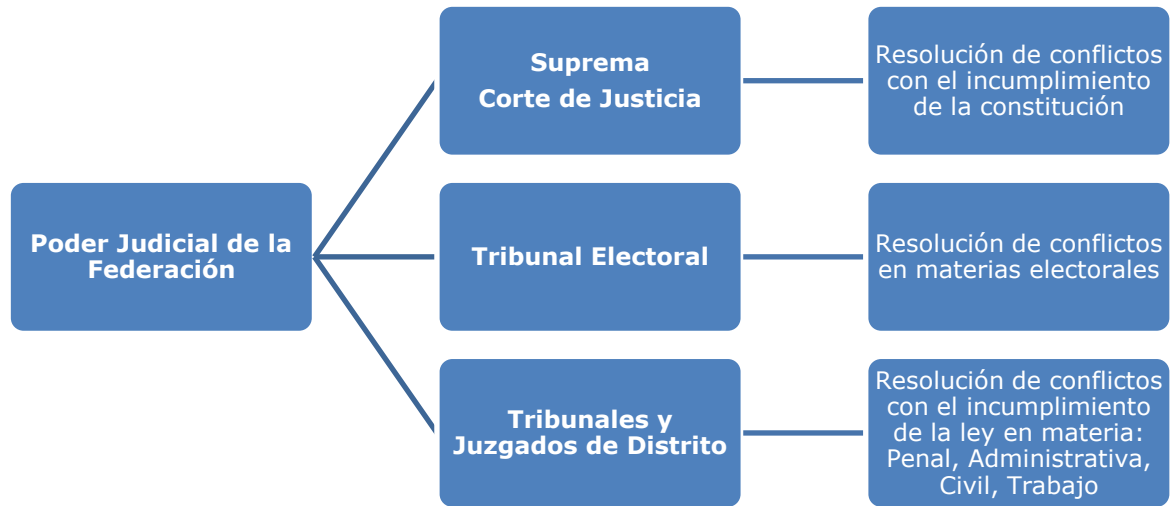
Poder Judicial de la Federación

Suprema Corte de Justicia

Resolución de conflictos con el incumplimiento de la constitución

Tribunal Electoral

Resolución de conflictos en materias electorales

Tribunales y Juzgados de Distrito

Resolución de conflictos con el incumplimiento de la ley en materia: Penal, Administrativa, Civil, Trabajo